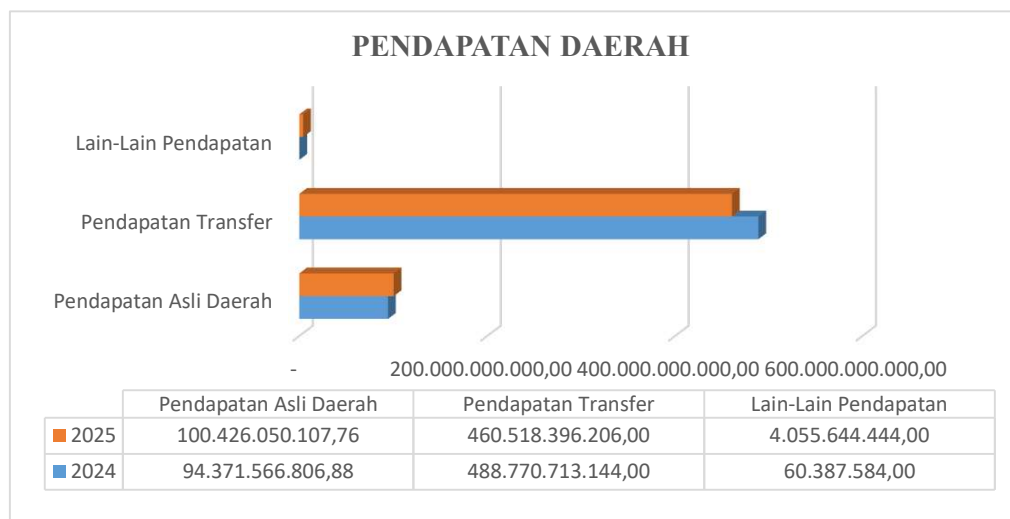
PENDAPATAN DAERAH

Lain-Lain Pendapatan

Pendapatan Transfer

Pendapatan Asli Daerah

- 200.000.000.000,00 400.000.000.000,00 600.000.000.000,00

| | Pendapatan Asli Daerah | Pendapatan Transfer | Lain-Lain Pendapatan |
|---|---|---|---|
| 2025 | 100.426.050.107,76 | 460.518.396.206,00 | 4.055.644.444,00 |
| 2024 | 94.371.566.806,88 | 488.770.713.144,00 | 60.387.584,00 |